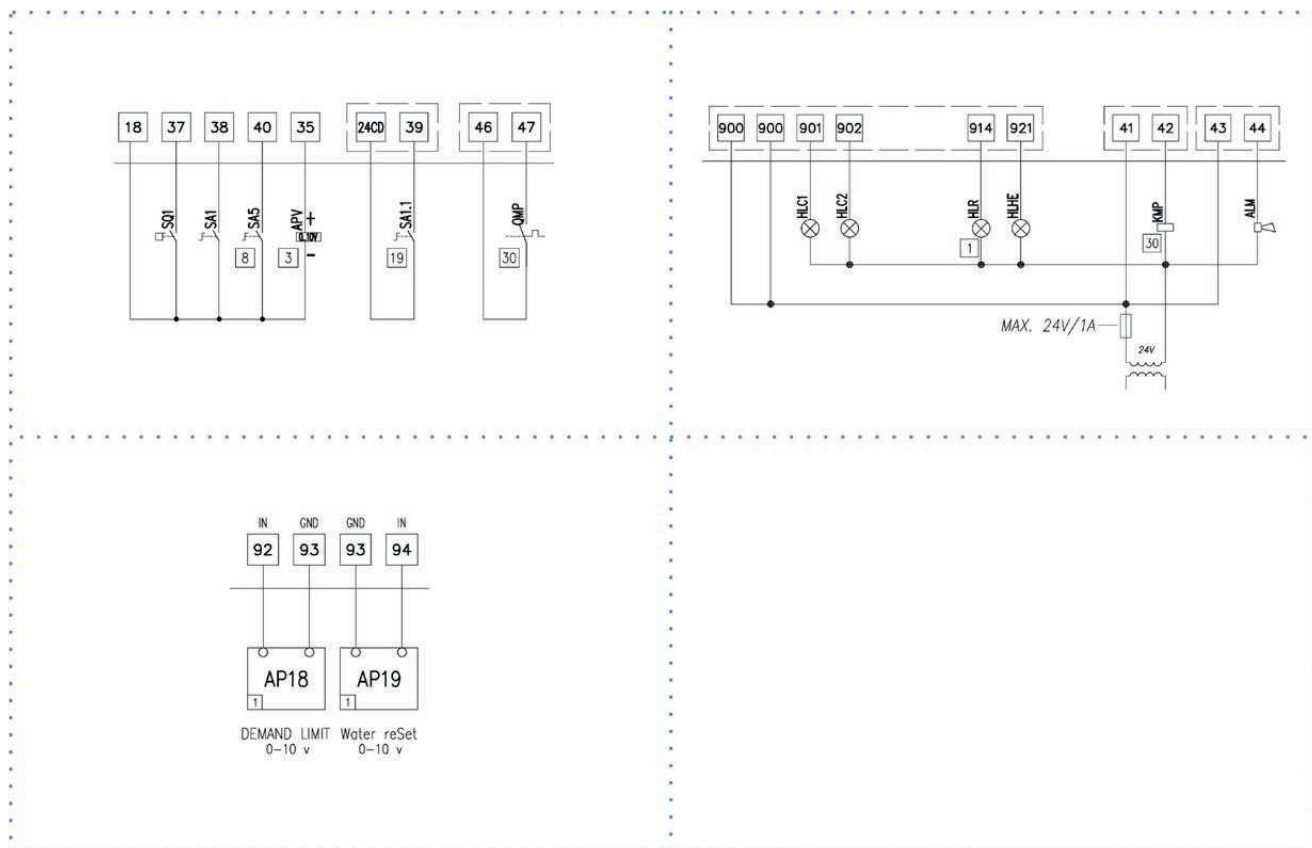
18 37 38 40 35 24CD 39 46 47

SQ1 SA1 SA5 APV + 0.10V - 8 3 SA1.1 19 QMP 30

900 900 901 902 914 921 41 42 43 44

HLC1 HLC2 HLR HLHE KMP ALM 1 30

MAX. 24V/1A

24V

IN GND GND IN
92 93 93 94

AP18 AP19
1 1

DEMAND LIMIT 0-10 v Water reSet 0-10 v